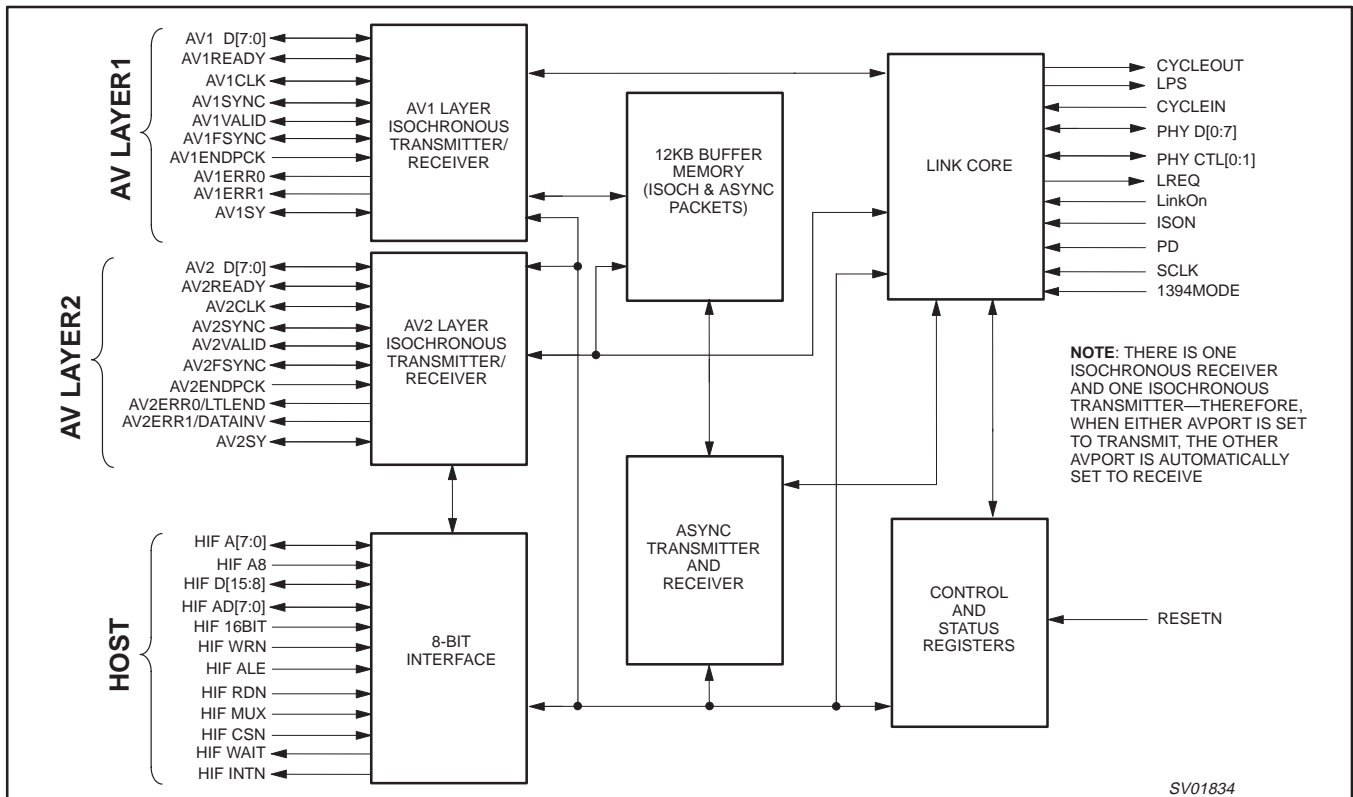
AV LAYER1

AV1 D[7:0]
AV1READY
AV1CLK
AV1SYNC
AV1VALID
AV1FSYNC
AV1ENDPCK
AV1ERR0
AV1ERR1
AV1SY

AV1 LAYER ISOCHRONOUS TRANSMITTER/ RECEIVER

12KB BUFFER MEMORY (ISOCH & ASYNC PACKETS)

LINK CORE

CYCLEOUT
LPS
CYCLEIN
PHY D[0:7]
PHY CTL[0:1]
LREQ
LinkOn
ISON
PD
SCLK
1394MODE

AV LAYER2

AV2 D[7:0]
AV2READY
AV2CLK
AV2SYNC
AV2VALID
AV2FSYNC
AV2ENDPCK
AV2ERR0/LTLEND
AV2ERR1/DATAINV
AV2SY

AV2 LAYER ISOCHRONOUS TRANSMITTER/ RECEIVER

**NOTE**: THERE IS ONE ISOCHRONOUS RECEIVER AND ONE ISOCHRONOUS TRANSMITTER—THEREFORE, WHEN EITHER AVPORT IS SET TO TRANSMIT, THE OTHER AVPORT IS AUTOMATICALLY SET TO RECEIVE

HOST

HIF A[7:0]
HIF A8
HIF D[15:8]
HIF AD[7:0]
HIF 16BIT
HIF WRN
HIF ALE
HIF RDN
HIF MUX
HIF CSN
HIF WAIT
HIF INTN

8-BIT INTERFACE

ASYNC TRANSMITTER AND RECEIVER

CONTROL AND STATUS REGISTERS

RESETN

SV01834